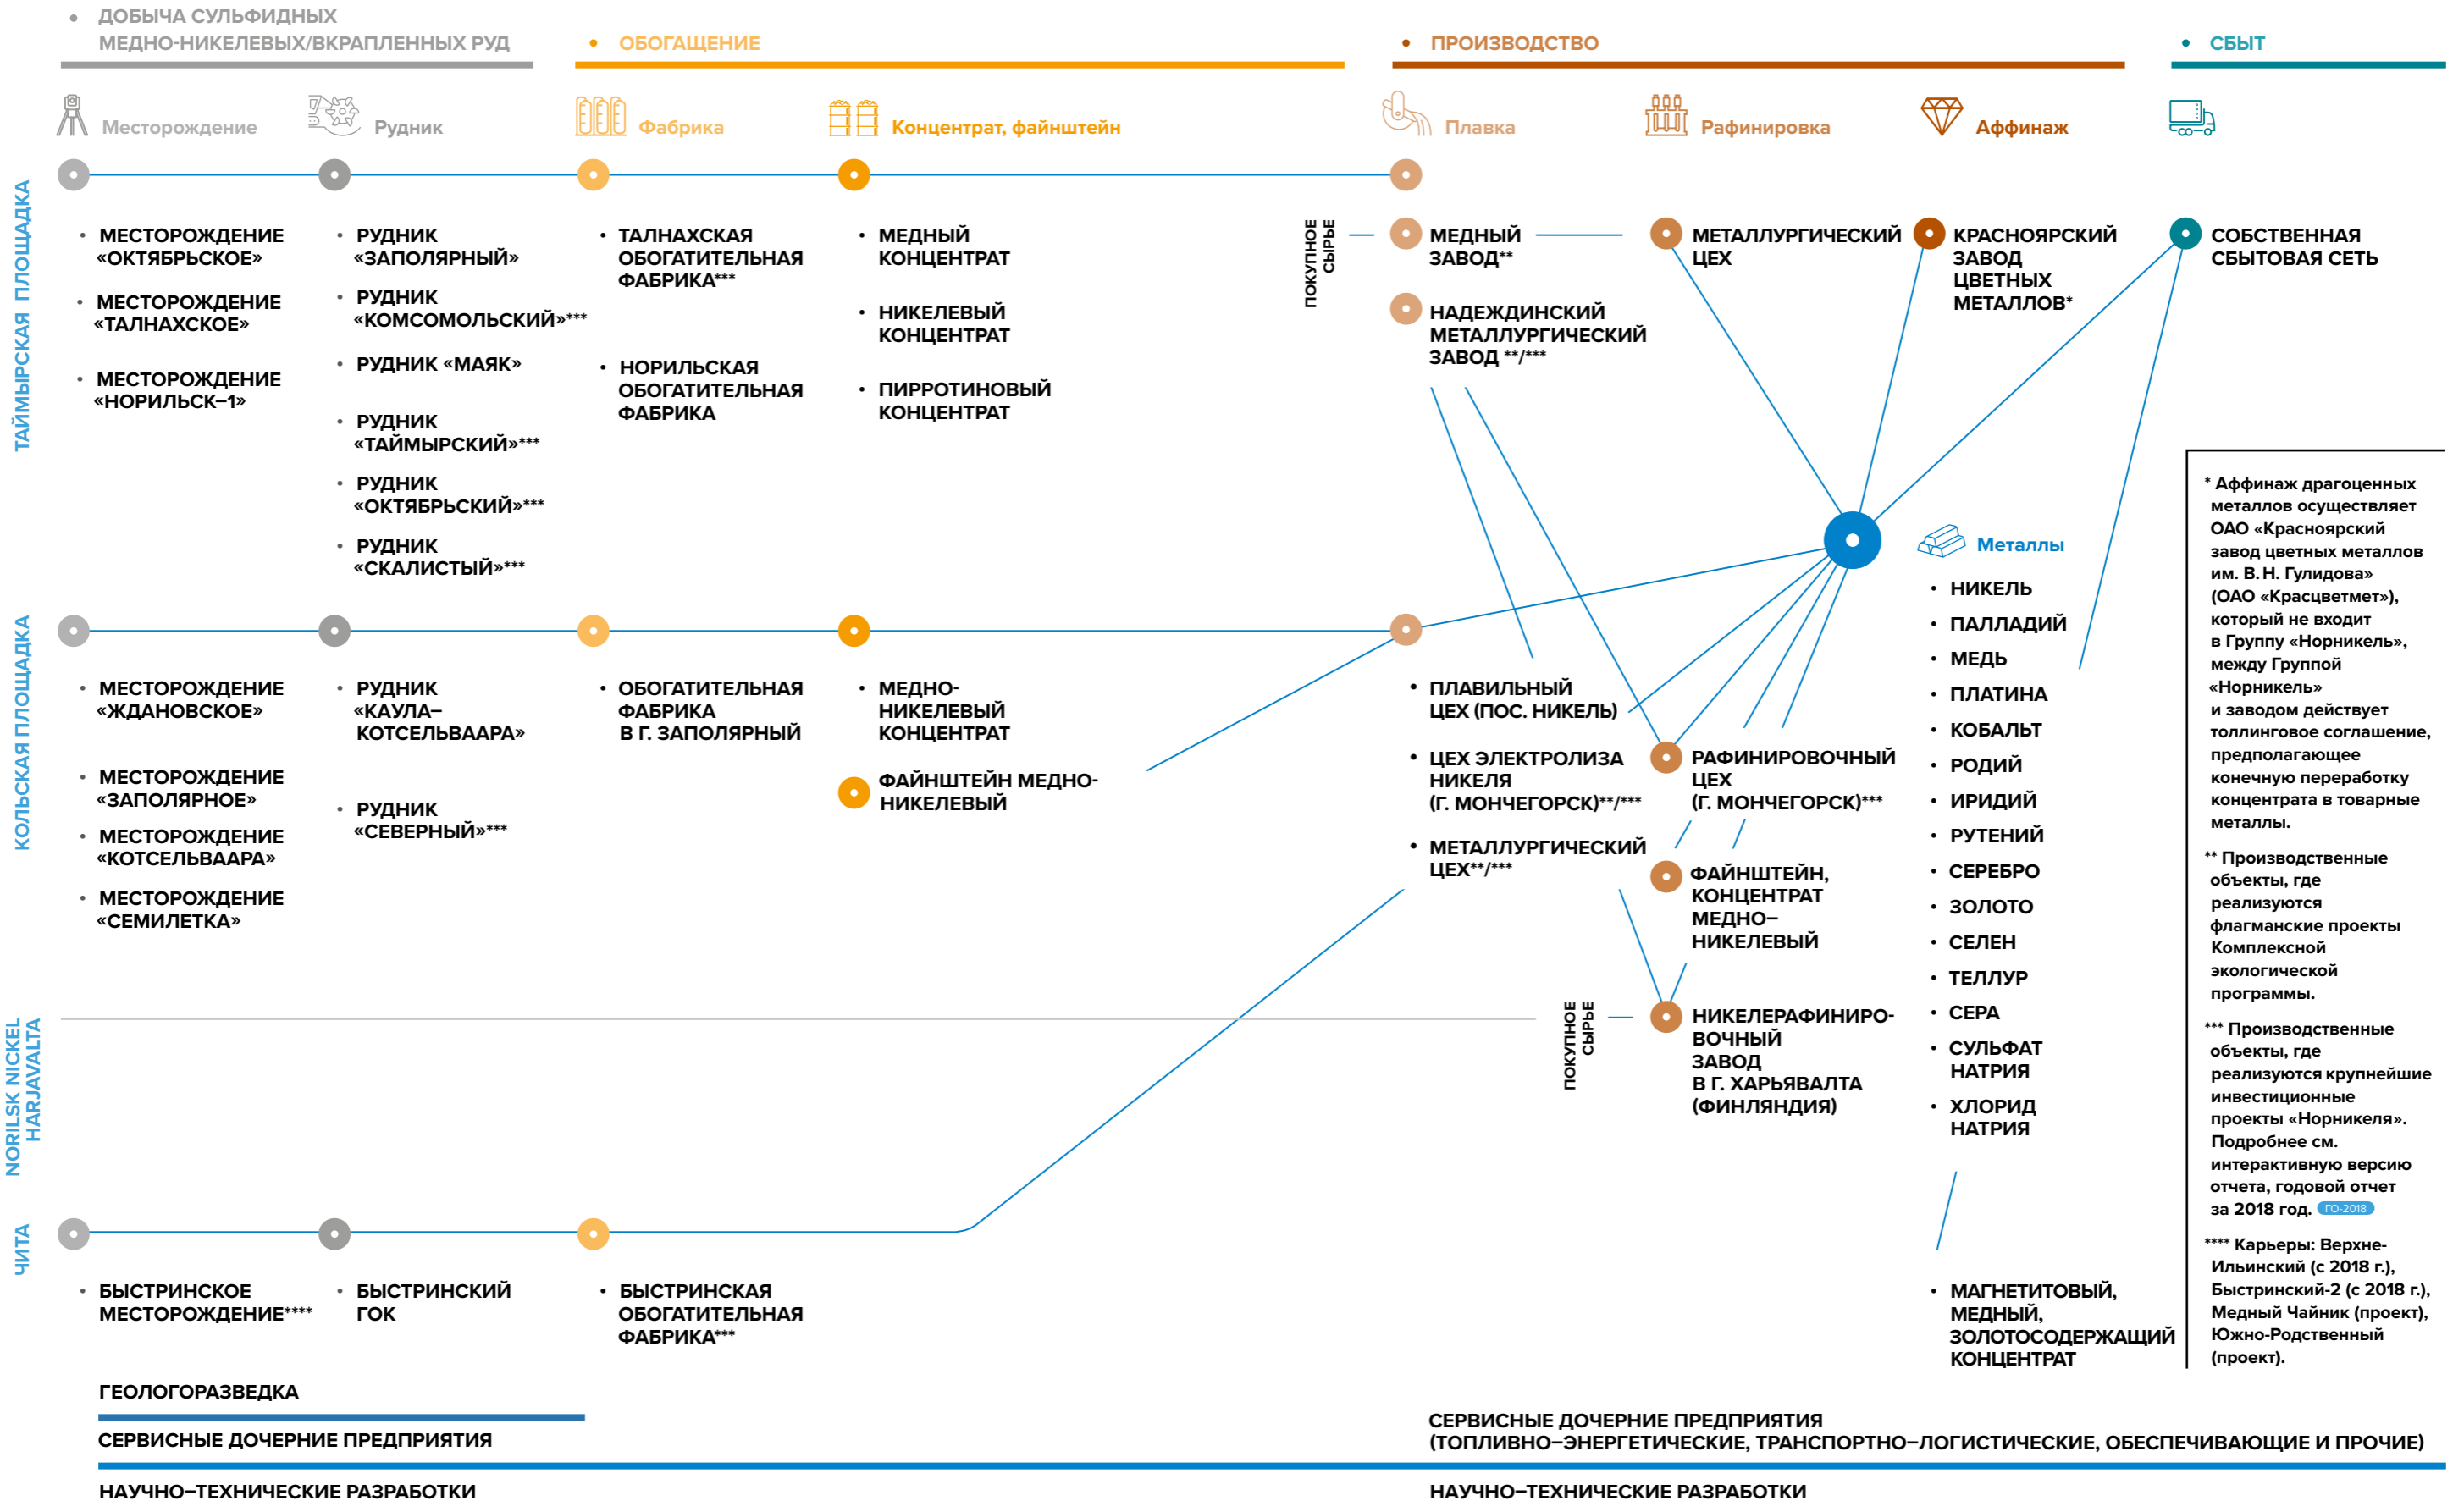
ДОБЫЧА СУЛЬФИДНЫХ МЕДНО-НИКЕЛЕВЫХ/ВКРАПЛЕННЫХ РУД

ОБОГАЩЕНИЕ

ПРОИЗВОДСТВО

СБЫТ

Месторождение

Рудник

Фабрика

Концентрат, файнштейн

Плавка

Рафинировка

Аффинаж

ТАЙМЫРСКАЯ ПЛОЩАДКА

• МЕСТОРОЖДЕНИЕ «ОКТЯБРЬСКОЕ»
• МЕСТОРОЖДЕНИЕ «ТАЛНАХСКОЕ»
• МЕСТОРОЖДЕНИЕ «НОРИЛЬСК–1»

• РУДНИК «ЗАПОЛЯРНЫЙ»
• РУДНИК «КОМСОМОЛЬСКИЙ»***
• РУДНИК «МАЯК»
• РУДНИК «ТАЙМЫРСКИЙ»***
• РУДНИК «ОКТЯБРЬСКИЙ»***
• РУДНИК «СКАЛИСТЫЙ»***

• ТАЛНАХСКАЯ ОБОГАТИТЕЛЬНАЯ ФАБРИКА***
• НОРИЛЬСКАЯ ОБОГАТИТЕЛЬНАЯ ФАБРИКА

• МЕДНЫЙ КОНЦЕНТРАТ
• НИКЕЛЕВЫЙ КОНЦЕНТРАТ
• ПИРРОТИНОВЫЙ КОНЦЕНТРАТ

ПОКУПНОЕ СЫРЬЕ

МЕДНЫЙ ЗАВОД**

НАДЕЖДИНСКИЙ МЕТАЛЛУРГИЧЕСКИЙ ЗАВОД **/***

МЕТАЛЛУРГИЧЕСКИЙ ЦЕХ

КРАСНОЯРСКИЙ ЗАВОД ЦВЕТНЫХ МЕТАЛЛОВ*

СОБСТВЕННАЯ СБЫТОВАЯ СЕТЬ

КОЛЬСКАЯ ПЛОЩАДКА

• МЕСТОРОЖДЕНИЕ «ЖДАНОВСКОЕ»
• МЕСТОРОЖДЕНИЕ «ЗАПОЛЯРНОЕ»
• МЕСТОРОЖДЕНИЕ «КОТСЕЛЬВААРА»
• МЕСТОРОЖДЕНИЕ «СЕМИЛЕТКА»

• РУДНИК «КАУЛА–КОТСЕЛЬВААРА»
• РУДНИК «СЕВЕРНЫЙ»***

• ОБОГАТИТЕЛЬНАЯ ФАБРИКА В Г. ЗАПОЛЯРНЫЙ

• МЕДНО-НИКЕЛЕВЫЙ КОНЦЕНТРАТ

ФАЙНШТЕЙН МЕДНО-НИКЕЛЕВЫЙ

• ПЛАВИЛЬНЫЙ ЦЕХ (ПОС. НИКЕЛЬ)
• ЦЕХ ЭЛЕКТРОЛИЗА НИКЕЛЯ (Г. МОНЧЕГОРСК)**/***
• МЕТАЛЛУРГИЧЕСКИЙ ЦЕХ**/***

РАФИНИРОВОЧНЫЙ ЦЕХ (Г. МОНЧЕГОРСК)***

ФАЙНШТЕЙН, КОНЦЕНТРАТ МЕДНО–НИКЕЛЕВЫЙ

Металлы
• НИКЕЛЬ
• ПАЛЛАДИЙ
• МЕДЬ
• ПЛАТИНА
• КОБАЛЬТ
• РОДИЙ
• ИРИДИЙ
• РУТЕНИЙ
• СЕРЕБРО
• ЗОЛОТО
• СЕЛЕН
• ТЕЛЛУР
• СЕРА
• СУЛЬФАТ НАТРИЯ
• ХЛОРИД НАТРИЯ

NORILSK NICKEL HARJAVALTA

ПОКУПНОЕ СЫРЬЕ

НИКЕЛЕРАФИНИРОВОЧНЫЙ ЗАВОД В Г. ХАРЬЯВАЛТА (ФИНЛЯНДИЯ)

ЧИТА

• БЫСТРИНСКОЕ МЕСТОРОЖДЕНИЕ****
• БЫСТРИНСКИЙ ГОК
• БЫСТРИНСКАЯ ОБОГАТИТЕЛЬНАЯ ФАБРИКА***

• МАГНЕТИТОВЫЙ, МЕДНЫЙ, ЗОЛОТОСОДЕРЖАЩИЙ КОНЦЕНТРАТ

* Аффинаж драгоценных металлов осуществляет ОАО «Красноярский завод цветных металлов им. В. Н. Гулидова» (ОАО «Красцветмет»), который не входит в Группу «Норникель», между Группой «Норникель» и заводом действует толлинговое соглашение, предполагающее конечную переработку концентрата в товарные металлы.

** Производственные объекты, где реализуются флагманские проекты Комплексной экологической программы.

*** Производственные объекты, где реализуются крупнейшие инвестиционные проекты «Норникеля». Подробнее см. интерактивную версию отчета, годовой отчет за 2018 год. ГО-2018

**** Карьеры: Верхне-Ильинский (с 2018 г.), Быстринский-2 (с 2018 г.), Медный Чайник (проект), Южно-Родственный (проект).

ГЕОЛОГОРАЗВЕДКА

СЕРВИСНЫЕ ДОЧЕРНИЕ ПРЕДПРИЯТИЯ

СЕРВИСНЫЕ ДОЧЕРНИЕ ПРЕДПРИЯТИЯ (ТОПЛИВНО–ЭНЕРГЕТИЧЕСКИЕ, ТРАНСПОРТНО–ЛОГИСТИЧЕСКИЕ, ОБЕСПЕЧИВАЮЩИЕ И ПРОЧИЕ)

НАУЧНО–ТЕХНИЧЕСКИЕ РАЗРАБОТКИ

НАУЧНО–ТЕХНИЧЕСКИЕ РАЗРАБОТКИ